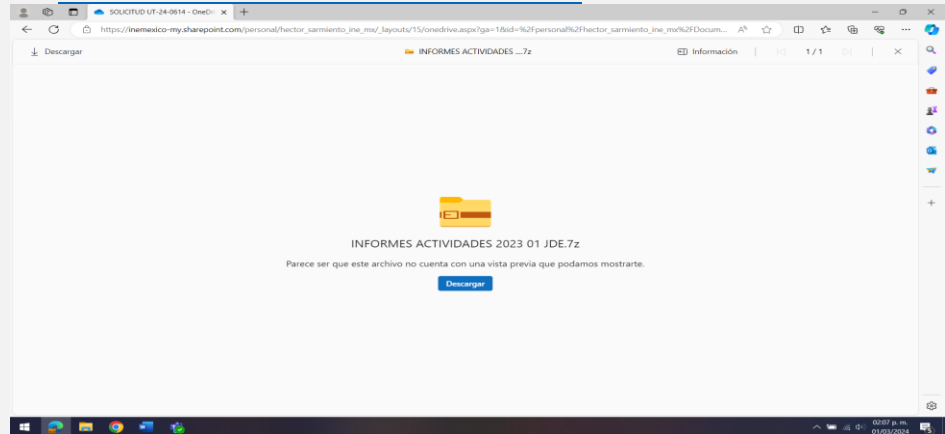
SOLICITUD UT-24-0614 - OneDr

https://inemexico-my.sharepoint.com/personal/hector_sarmiento_ine_mx/_layouts/15/onedrive.aspx?ga=1&id=%2Fpersonal%2Fhector_sarmiento_ine_mx%2FDocum...

Descargar

INFORMES ACTIVIDADES ....7z

Información

1 / 1

INFORMES ACTIVIDADES 2023 01 JDE.7z

Parece ser que este archivo no cuenta con una vista previa que podamos mostrarte.

Descargar

02:07 p. m.
01/03/2024